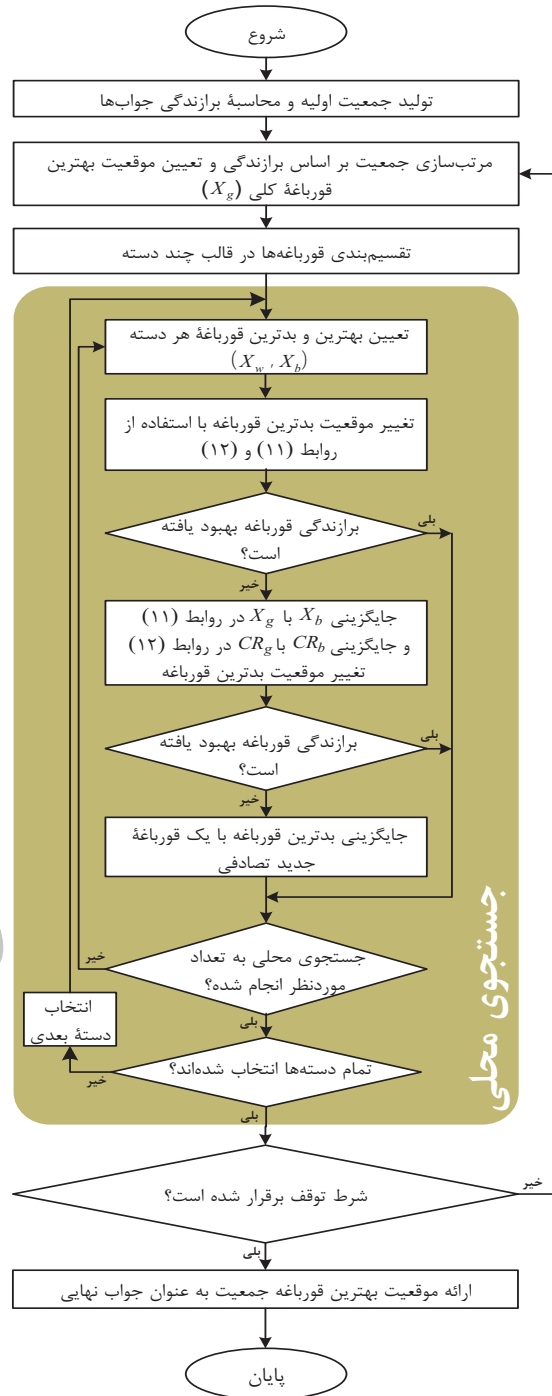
شروع

تولید جمعیت اولیه و محاسبهٔ برازندگی جواب‌ها

مرتب‌سازی جمعیت بر اساس برازندگی و تعیین موقعیت بهترین قورباغهٔ کلی $(X_g)$

تقسیم‌بندی قورباغه‌ها در قالب چند دسته

تعیین بهترین و بدترین قورباغهٔ هر دسته $(X_w , X_b)$

تغییر موقعیت بدترین قورباغه با استفاده از روابط (۱۱) و (۱۲)

برازندگی قورباغه بهبود یافته است؟

بلی

خیر

جایگزینی $X_b$ با $X_g$ در روابط (۱۱) و جایگزینی $CR_b$ با $CR_g$ در روابط (۱۲) تغییر موقعیت بدترین قورباغه

برازندگی قورباغه بهبود یافته است؟

بلی

خیر

جایگزینی بدترین قورباغه با یک قورباغهٔ جدید تصادفی

جستجوی محلی به تعداد موردنظر انجام شده؟

خیر

بلی

انتخاب دستهٔ بعدی

تمام دسته‌ها انتخاب شده‌اند؟

خیر

بلی

جستجوی محلی

شرط توقف برقرار شده است؟

خیر

بلی

ارائه موقعیت بهترین قورباغه جمعیت به عنوان جواب نهایی

پایان